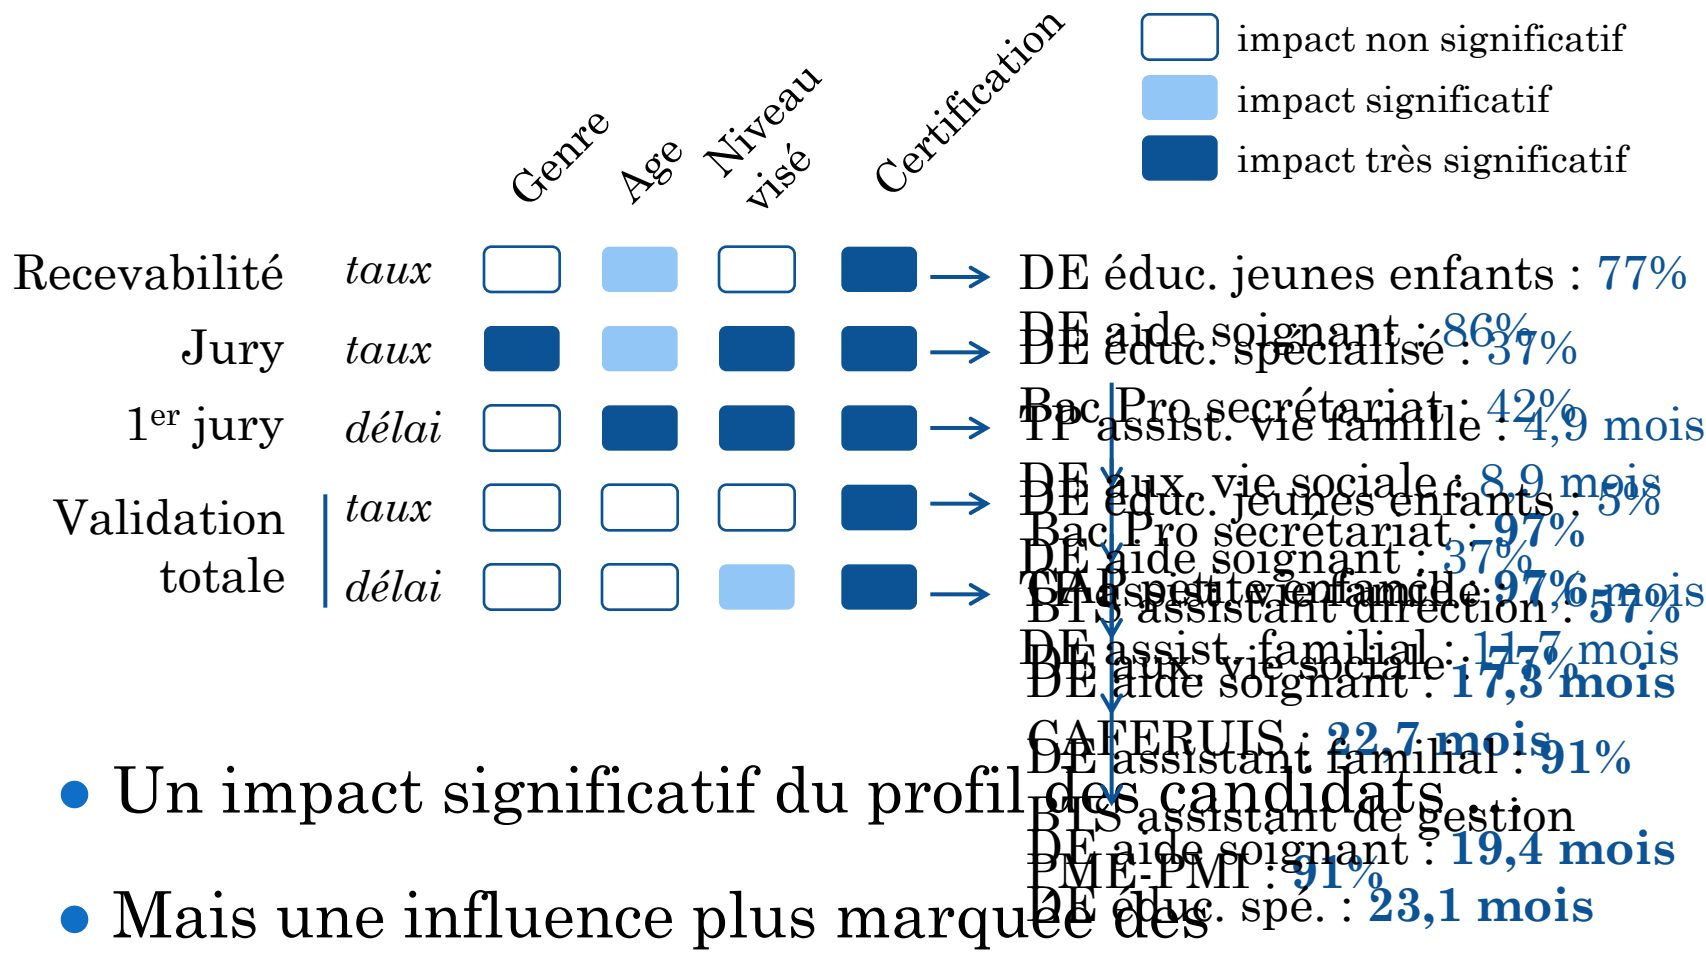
Genre Age Niveau visé Certification

impact non significatif
impact significatif
impact très significatif

Recevabilité taux → DE éduc. jeunes enfants : 77%
DE aide soignant : 86%
DE éduc. spécialisé : 37%

Jury taux → Bac Pro secrétariat : 42%
TP assist. vie famille : 4,9 mois

1$^{er}$ jury délai → DE aux. vie sociale : 8,9 mois
DE éduc. jeunes enfants : 5%
Bac Pro secrétariat : 97%

Validation totale taux → DE aide soignant : 37%
CAP petite enfance : 97%
TP assist. vie famille : 6 mois
BTS assistant direction : 57%

délai → DE assist. familial : 11,7 mois
DE aux. vie sociale : 77%
DE aide soignant : 17,3 mois
CAFERUIS : 22,7 mois
DE assistant familial : 91%
BTS assistant de gestion PME-PMI : 91%
DE aide soignant : 19,4 mois
DE éduc. spé. : 23,1 mois

• Un impact significatif du profil des candidats …
• Mais une influence plus marquée des